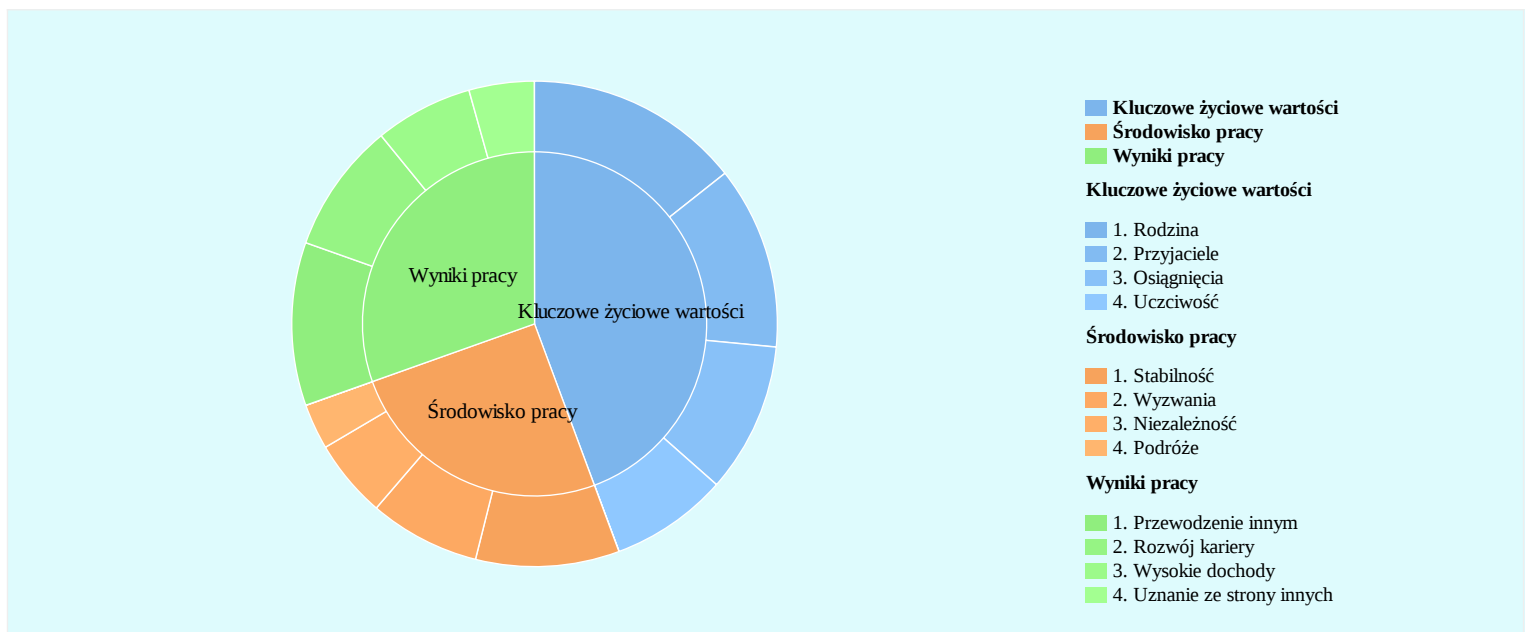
Wyniki pracy
Kluczowe życiowe wartości
Środowisko pracy

Kluczowe życiowe wartości
Środowisko pracy
Wyniki pracy

Kluczowe życiowe wartości

1. Rodzina
2. Przyjaciele
3. Osiągnięcia
4. Uczciwość

Środowisko pracy

1. Stabilność
2. Wyzwania
3. Niezależność
4. Podróże

Wyniki pracy

1. Przewodzenie innym
2. Rozwój kariery
3. Wysokie dochody
4. Uznanie ze strony innych